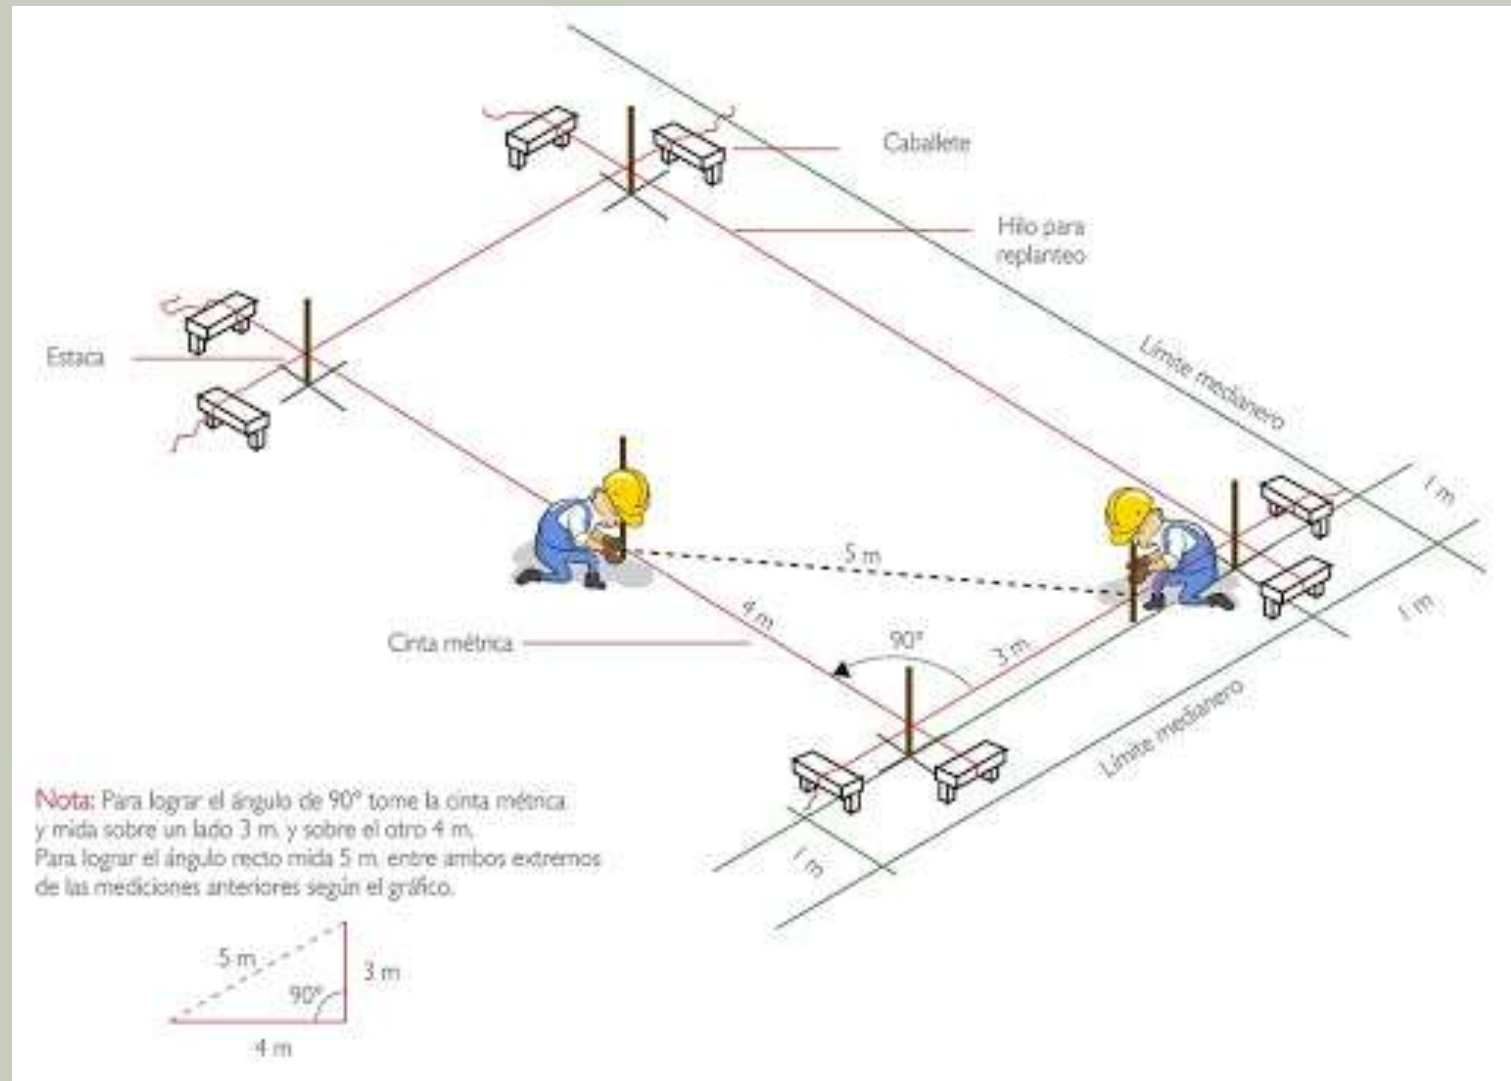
Caballete

Hilo para replanteo

Estaca

Límite medianero

1 m

5 m

1 m

Cinta métrica

4 m

90°

3 m

Límite medianero

1 m

Nota: Para lograr el ángulo de 90° tome la cinta métrica y mida sobre un lado 3 m. y sobre el otro 4 m. Para lograr el ángulo recto mida 5 m. entre ambos extremos de las mediciones anteriores según el gráfico.

5 m

3 m

90°

4 m